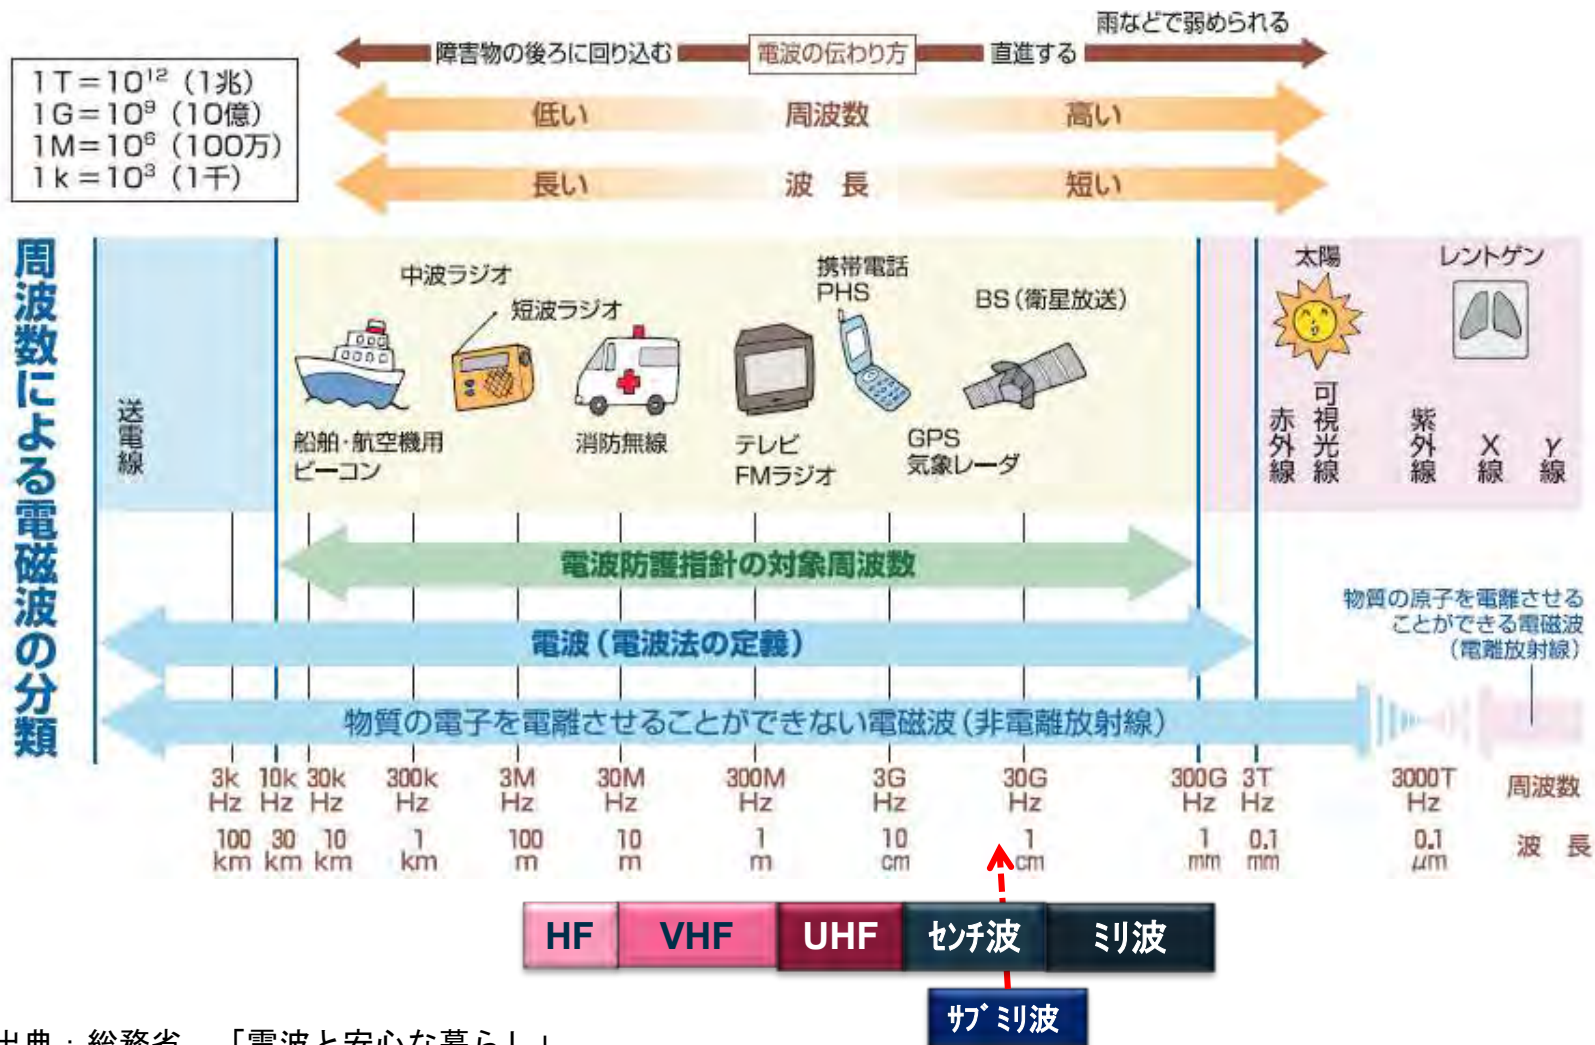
1T＝$10^{12}$（1兆）
1G＝$10^{9}$（10億）
1M＝$10^{6}$（100万）
1k＝$10^{3}$（1千）

障害物の後ろに回り込む　電波の伝わり方　直進する　雨などで弱められる

低い　周波数　高い

長い　波　長　短い

周波数による電磁波の分類

送電線

中波ラジオ

短波ラジオ

船舶・航空機用ビーコン

消防無線

テレビ
FMラジオ

携帯電話
PHS

BS（衛星放送）

GPS
気象レーダ

太陽

レントゲン

赤外線

可視光線

紫外線

X線

γ線

電波防護指針の対象周波数

電波（電波法の定義）

物質の原子を電離させることができる電磁波（電離放射線）

物質の電子を電離させることができない電磁波（非電離放射線）

| 3k Hz | 10k Hz | 30k Hz | 300k Hz | 3M Hz | 30M Hz | 300M Hz | 3G Hz | 30G Hz | 300G Hz | 3T Hz | 3000T Hz | 周波数 |
|---|---|---|---|---|---|---|---|---|---|---|---|---|
| 100 km | 30 km | 10 km | 1 km | 100 m | 10 m | 1 m | 10 cm | 1 cm | 1 mm | 0.1 mm | 0.1 μm | 波　長 |

HF　VHF　UHF　ｾﾝﾁ波　ﾐﾘ波

ｻﾌﾞﾐﾘ波

出典：総務省　「電波と安心な暮らし」